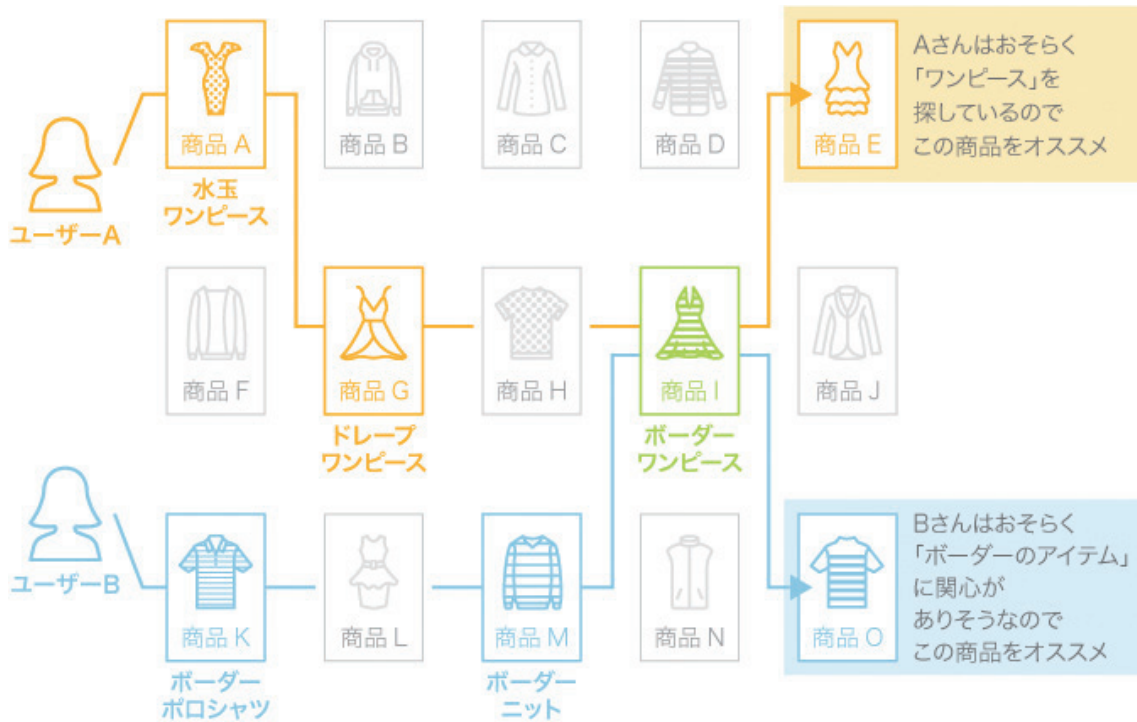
商品 A
水玉
ワンピース

商品 B

商品 C

商品 D

商品 E

Aさんはおそらく
「ワンピース」を
探しているので
この商品をオススメ

ユーザーA

商品 F

商品 G
ドレープ
ワンピース

商品 H

商品 I
ボーダー
ワンピース

商品 J

ユーザーB

商品 K
ボーダー
ポロシャツ

商品 L

商品 M
ボーダー
ニット

商品 N

商品 O

Bさんはおそらく
「ボーダーのアイテム」
に関心が
ありそうなので
この商品をオススメ